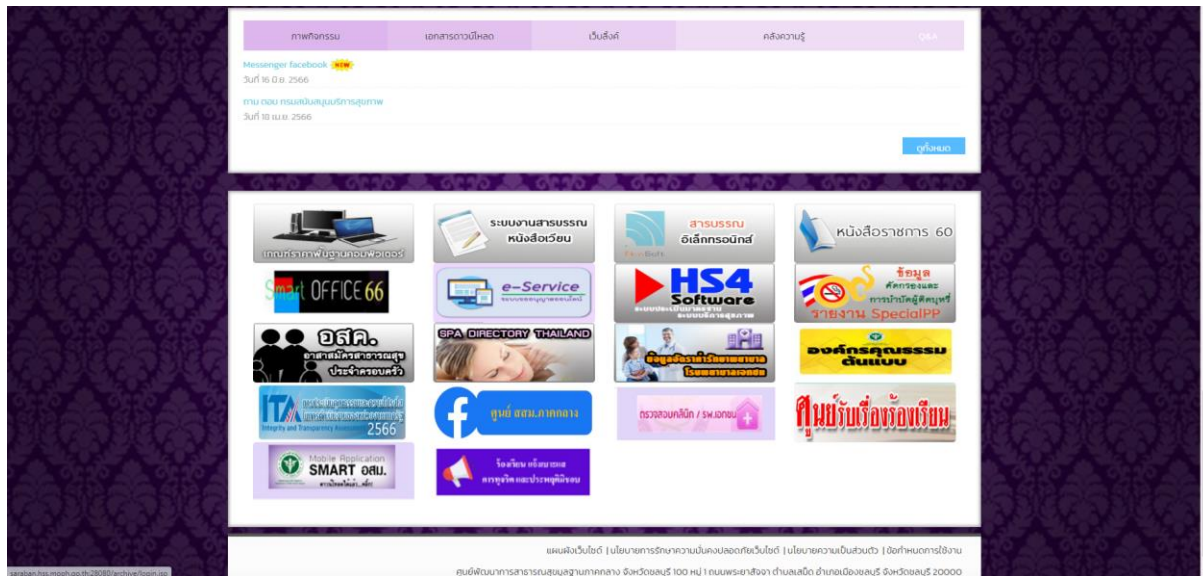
| ภาพกิจกรรม | เอกสารดาวน์โหลด | เว็บลิงค์ | คลังความรู้ | Q&A |
|---|---|---|---|---|

Messenger facebook NEW
วันที่ 16 มิ.ย. 2566

ถาม ตอบ กรมสนับสนุนบริการสุขภาพ
วันที่ 10 เม.ย. 2566

ดูทั้งหมด

เกณฑ์ราคาพื้นฐานคอมพิวเตอร์

ระบบงานสารบรรณ หนังสือเวียน

สารบรรณ อิเล็กทรอนิกส์

หนังสือราชการ 60

Smart OFFICE 66

e-Service

HS4 Software

ข้อมูล คัดกรองและการบำบัดผู้ติดบุหรี่ รายงาน SpecialPP

อสค. อาสาสมัครสาธารณสุขประจำครอบครัว

SPA DIRECTORY THAILAND

ข้อมูลอัตราค่ารักษาพยาบาล โรงพยาบาลเอกชน

องค์กรคุณธรรมต้นแบบ

ITA Integrity and Transparency Assessment 2566

ศูนย์ สสม.ภาคกลาง

ตรวจสอบคลินิก / รพ.เอกชน

ศูนย์รับเรื่องร้องเรียน

Mobile Application SMART อสม.

ร้องเรียน แจ้งเบาะแส การทุจริต และประพฤติมิชอบ

แผนผังเว็บไซต์ | นโยบายการรักษาความมั่นคงปลอดภัยเว็บไซต์ | นโยบายความเป็นส่วนตัว | ข้อกำหนดการใช้งาน

ศูนย์พัฒนาการสาธารณสุขมูลฐานภาคกลาง จังหวัดชลบุรี 100 หมู่ 1 ถนนพระยาสัจจา ตำบลเสม็ด อำเภอเมืองชลบุรี จังหวัดชลบุรี 20000

saraban.hss.moph.go.th:28080/archive/login.jsp